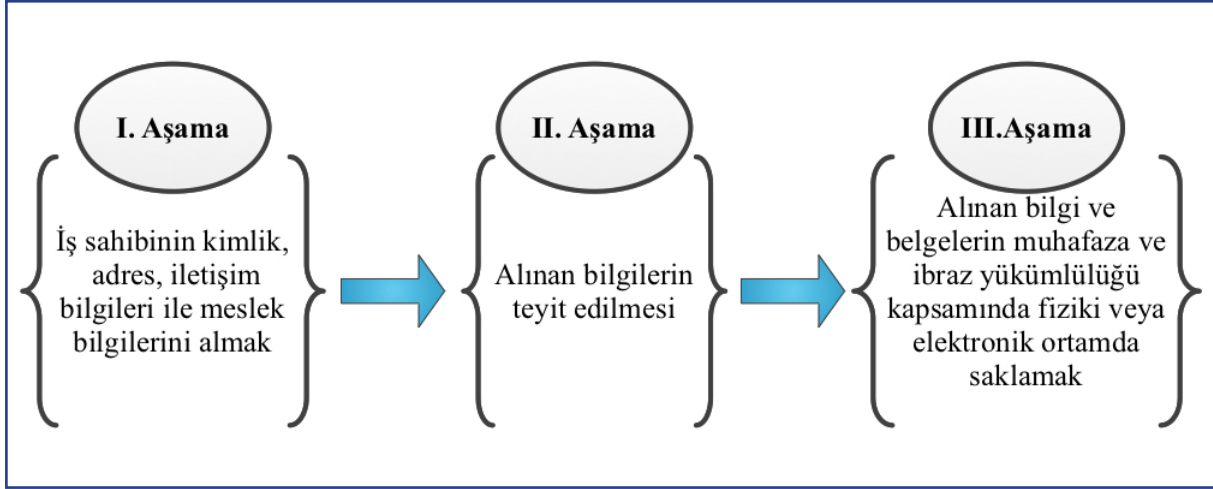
I. Aşama

İş sahibinin kimlik, adres, iletişim bilgileri ile meslek bilgilerini almak

II. Aşama

Alınan bilgilerin teyit edilmesi

III.Aşama

Alınan bilgi ve belgelerin muhafaza ve ibraz yükümlülüğü kapsamında fiziki veya elektronik ortamda saklamak